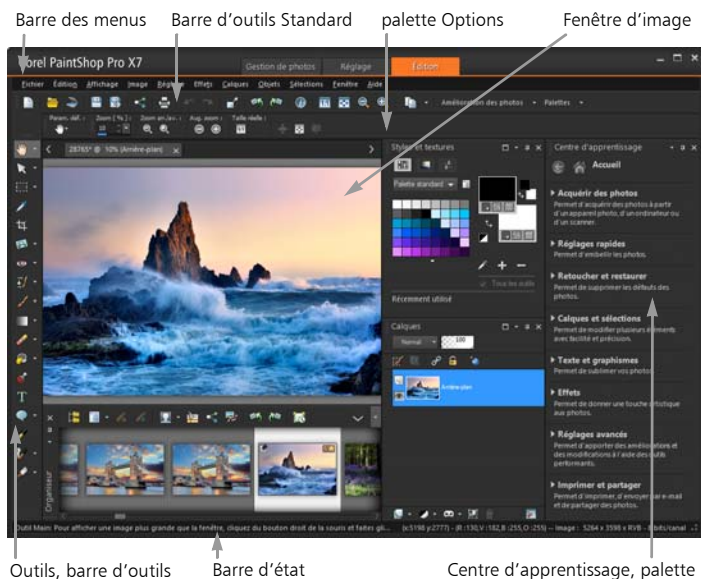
Barre des menus

Barre d'outils Standard

palette Options

Fenêtre d'image

Corel PaintShop Pro X7

Gestion de photos

Réglage

Edition

Fichier Édition Affichage Image Réglage Effets Calques Objets Sélections Fenêtre Aide

Amélioration des photos Palettes

Param. déf. : Zoom (%) : Zoom av./arr. : Aug. zoom : Taille réelle :

28765* @ 10% (Arrière-plan)

Styles et textures

Palette standard

Tous les outils

Récemment utilisé

Calques

Normal 100

Arrière-plan

Centre d'apprentissage

Accueil

Acquérir des photos
Permet d'acquérir des photos à partir d'un appareil photo, d'un ordinateur ou d'un scanner.

Réglages rapides
Permet d'embellir les photos.

Retoucher et restaurer
Permet de supprimer les défauts des photos.

Calques et sélections
Permet de modifier plusieurs éléments avec facilité et précision.

Texte et graphismes
Permet de sublimer vos photos.

Effets
Permet de donner une touche artistique aux photos.

Réglages avancés
Permet d'apporter des améliorations et des modifications à l'aide des outils performants.

Imprimer et partager
Permet d'imprimer, d'envoyer par e-mail et de partager des photos.

Organiseur

Outil Main: Pour afficher une image plus grande que la fenêtre, cliquez du bouton droit de la souris et faites gli... (x:5198 y:2777) -- (R:130,V:182,B:255,O:255) -- Image : 5264 x 3598 x RVB - 8 bits/canal

Outils, barre d'outils

Barre d'état

Centre d'apprentissage, palette